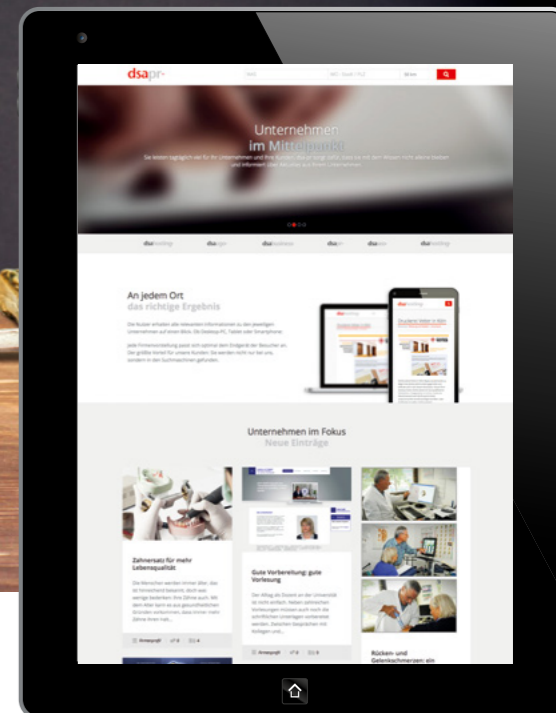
dsapr

Unternehmen im Mittelpunkt

An jedem Ort
das richtige Ergebnis

Unternehmen im Fokus
Neue Einträge

Zahnersatz für mehr Lebensqualität

Gute Vorbereitung: gute Vorlesung

Rücken- und Gelenkschmerzen: ein